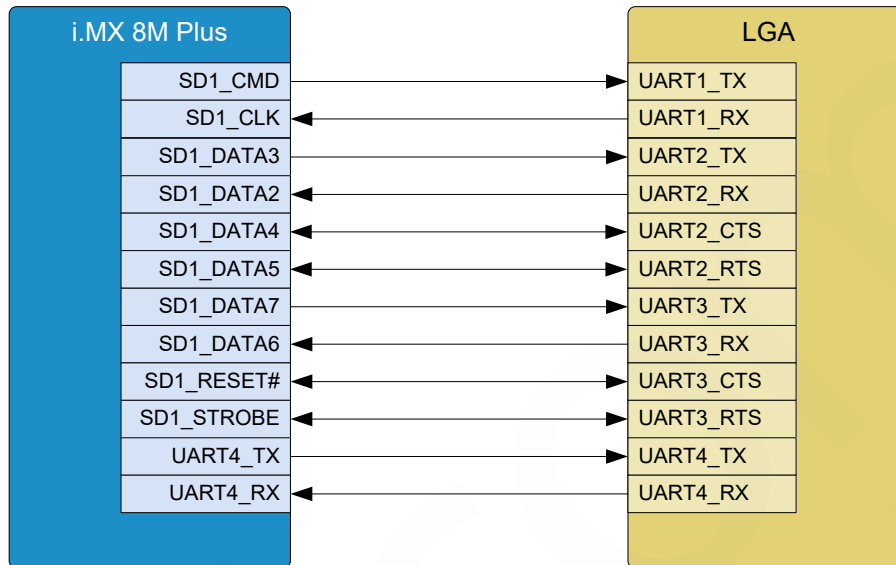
i.MX 8M Plus

SD1_CMD
SD1_CLK
SD1_DATA3
SD1_DATA2
SD1_DATA4
SD1_DATA5
SD1_DATA7
SD1_DATA6
SD1_RESET#
SD1_STROBE
UART4_TX
UART4_RX

LGA

UART1_TX
UART1_RX
UART2_TX
UART2_RX
UART2_CTS
UART2_RTS
UART3_TX
UART3_RX
UART3_CTS
UART3_RTS
UART4_TX
UART4_RX